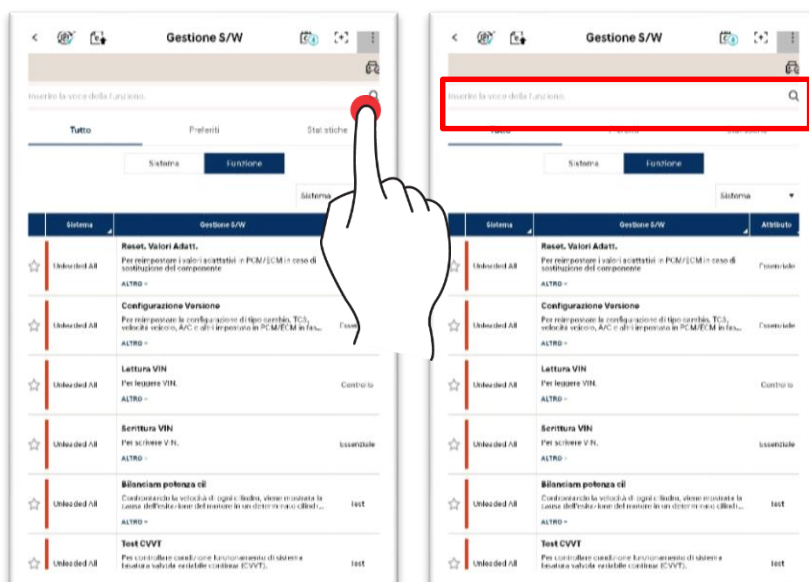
Gestione S/W

Inserire la voce della funzione.

Tutto | Preferiti | Statistiche

Sistema | Funzione

Sistema

| Sistema | Gestione S/W | |
|---|---|---|
| Unleaded All | **Reset. Valori Adatt.** Per reimpostare i valori adattativi in PCM/ECM in caso di sostituzione del componente ALTRO | |
| Unleaded All | **Configurazione Versione** Per reimpostare la configurazione di tipo cambio, TCS, velocità veicolo, A/C e altri impostato in PCM/ECM in fas... ALTRO | Essen |
| Unleaded All | **Lettura VIN** Per leggere VIN. ALTRO | Controllo |
| Unleaded All | **Scrittura VIN** Per scrivere VIN. ALTRO | Essenziale |
| Unleaded All | **Bilanciam potenza cil** Confrontando la velocità di ogni cilindro, viene mostrata la causa dell'esitazione del motore in un determinato cilindr... ALTRO | test |
| Unleaded All | **Test CVVT** Per controllare condizione funzionamento di sistema fasatura valvole variabile continua (CVVT). | test |

Gestione S/W

Inserire la voce della funzione.

Tutto | Preferiti | Statistiche

Sistema | Funzione

Sistema

| Sistema | Gestione S/W | Attributo |
|---|---|---|
| Unleaded All | **Reset. Valori Adatt.** Per reimpostare i valori adattativi in PCM/ECM in caso di sostituzione del componente ALTRO | Essenziale |
| Unleaded All | **Configurazione Versione** Per reimpostare la configurazione di tipo cambio, TCS, velocità veicolo, A/C e altri impostato in PCM/ECM in fas... ALTRO | Essenziale |
| Unleaded All | **Lettura VIN** Per leggere VIN. ALTRO | Controllo |
| Unleaded All | **Scrittura VIN** Per scrivere VIN. ALTRO | Essenziale |
| Unleaded All | **Bilanciam potenza cil** Confrontando la velocità di ogni cilindro, viene mostrata la causa dell'esitazione del motore in un determinato cilindr... ALTRO | test |
| Unleaded All | **Test CVVT** Per controllare condizione funzionamento di sistema fasatura valvole variabile continua (CVVT). | test |